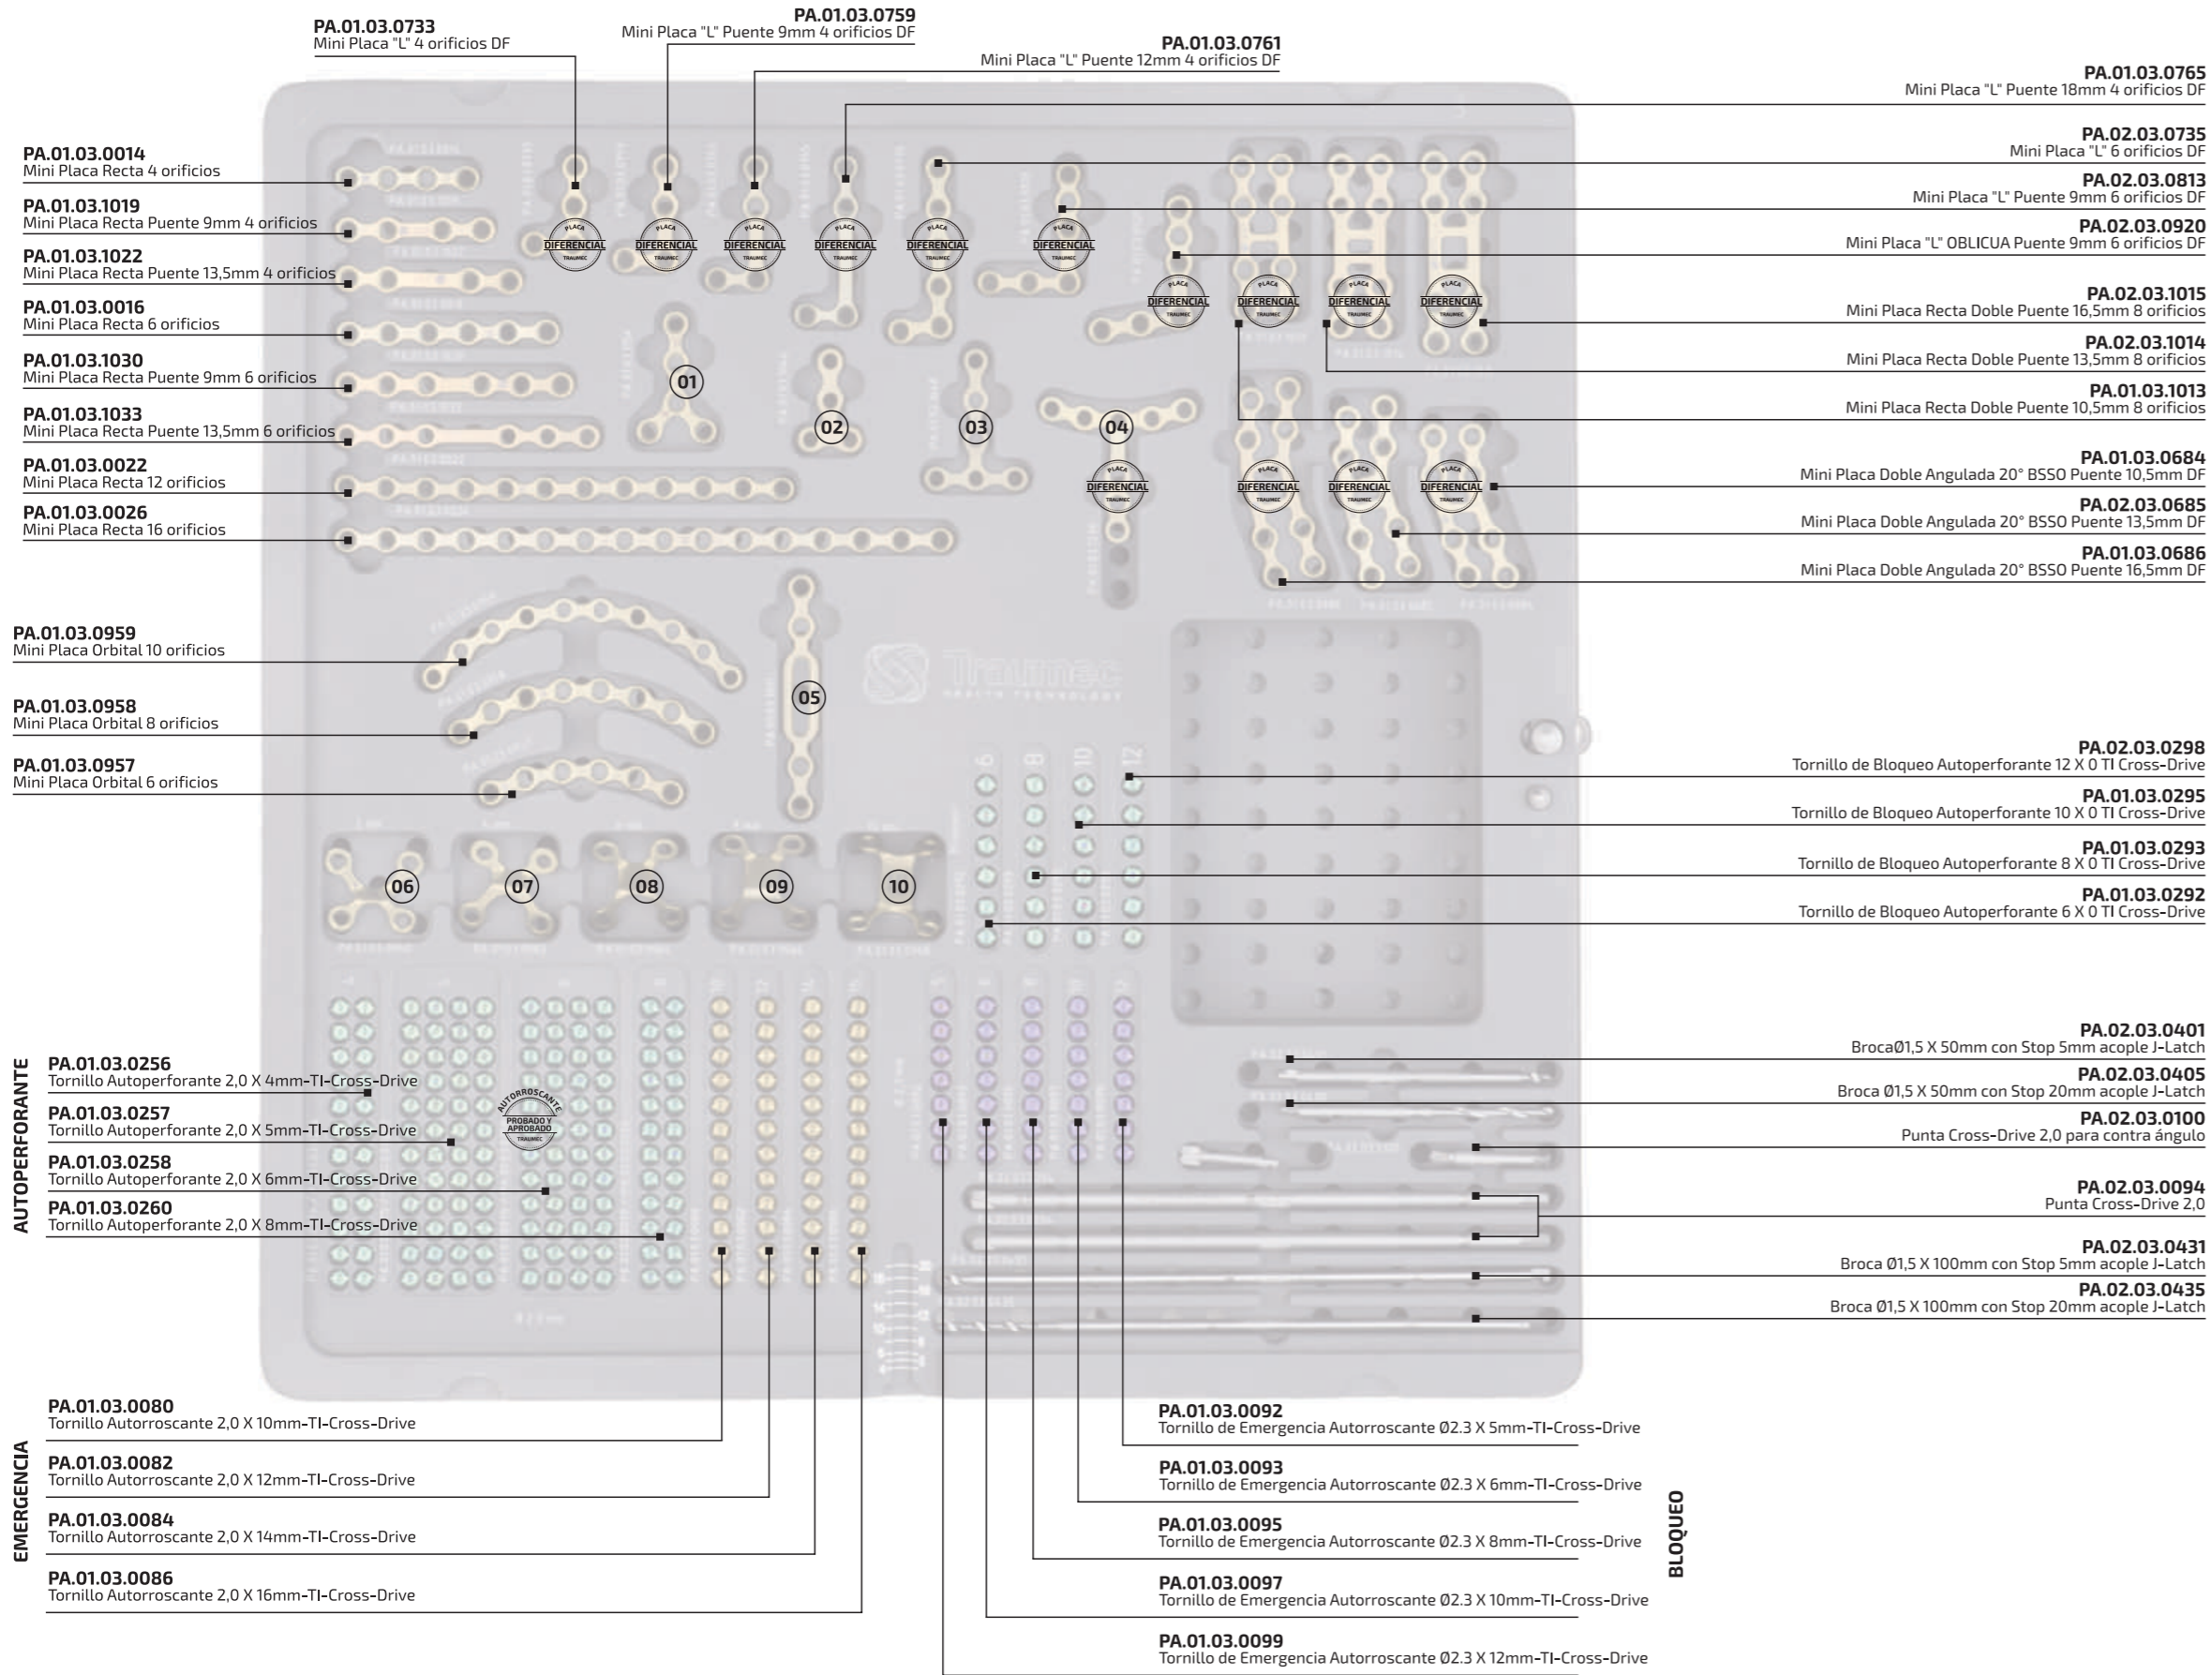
PA.01.03.0733
Mini Placa "L" 4 orificios DF

PA.01.03.0759
Mini Placa "L" Puente 9mm 4 orificios DF

PA.01.03.0761
Mini Placa "L" Puente 12mm 4 orificios DF

PA.01.03.0765
Mini Placa "L" Puente 18mm 4 orificios DF

PA.02.03.0735
Mini Placa "L" 6 orificios DF

PA.02.03.0813
Mini Placa "L" Puente 9mm 6 orificios DF

PA.02.03.0920
Mini Placa "L" OBLICUA Puente 9mm 6 orificios DF

PA.02.03.1015
Mini Placa Recta Doble Puente 16,5mm 8 orificios

PA.02.03.1014
Mini Placa Recta Doble Puente 13,5mm 8 orificios

PA.01.03.1013
Mini Placa Recta Doble Puente 10,5mm 8 orificios

PA.01.03.0684
Mini Placa Doble Angulada 20° BSSO Puente 10,5mm DF

PA.02.03.0685
Mini Placa Doble Angulada 20° BSSO Puente 13,5mm DF

PA.01.03.0686
Mini Placa Doble Angulada 20° BSSO Puente 16,5mm DF

PA.01.03.0014
Mini Placa Recta 4 orificios

PA.01.03.1019
Mini Placa Recta Puente 9mm 4 orificios

PA.01.03.1022
Mini Placa Recta Puente 13,5mm 4 orificios

PA.01.03.0016
Mini Placa Recta 6 orificios

PA.01.03.1030
Mini Placa Recta Puente 9mm 6 orificios

PA.01.03.1033
Mini Placa Recta Puente 13,5mm 6 orificios

PA.01.03.0022
Mini Placa Recta 12 orificios

PA.01.03.0026
Mini Placa Recta 16 orificios

PLACA DIFERENCIAL TRAUMEC

01 02 03 04 05 06 07 08 09 10

PA.01.03.0959
Mini Placa Orbital 10 orificios

PA.01.03.0958
Mini Placa Orbital 8 orificios

PA.01.03.0957
Mini Placa Orbital 6 orificios

Traumec HEALTH TECHNOLOGY

6 8 10 12

PA.02.03.0298
Tornillo de Bloqueo Autoperforante 12 X 0 TI Cross-Drive

PA.01.03.0295
Tornillo de Bloqueo Autoperforante 10 X 0 TI Cross-Drive

PA.01.03.0293
Tornillo de Bloqueo Autoperforante 8 X 0 TI Cross-Drive

PA.01.03.0292
Tornillo de Bloqueo Autoperforante 6 X 0 TI Cross-Drive

AUTOPERFORANTE

PA.01.03.0256
Tornillo Autoperforante 2,0 X 4mm-TI-Cross-Drive

PA.01.03.0257
Tornillo Autoperforante 2,0 X 5mm-TI-Cross-Drive

PA.01.03.0258
Tornillo Autoperforante 2,0 X 6mm-TI-Cross-Drive

PA.01.03.0260
Tornillo Autoperforante 2,0 X 8mm-TI-Cross-Drive

AUTORROSCANTE PROBADO Y APROBADO TRAUMEC

PA.02.03.0401
BrocaØ1,5 X 50mm con Stop 5mm acople J-Latch

PA.02.03.0405
Broca Ø1,5 X 50mm con Stop 20mm acople J-Latch

PA.02.03.0100
Punta Cross-Drive 2,0 para contra ángulo

PA.02.03.0094
Punta Cross-Drive 2,0

PA.02.03.0431
Broca Ø1,5 X 100mm con Stop 5mm acople J-Latch

PA.02.03.0435
Broca Ø1,5 X 100mm con Stop 20mm acople J-Latch

EMERGENCIA

PA.01.03.0080
Tornillo Autorroscante 2,0 X 10mm-TI-Cross-Drive

PA.01.03.0082
Tornillo Autorroscante 2,0 X 12mm-TI-Cross-Drive

PA.01.03.0084
Tornillo Autorroscante 2,0 X 14mm-TI-Cross-Drive

PA.01.03.0086
Tornillo Autorroscante 2,0 X 16mm-TI-Cross-Drive

PA.01.03.0092
Tornillo de Emergencia Autorroscante Ø2.3 X 5mm-TI-Cross-Drive

PA.01.03.0093
Tornillo de Emergencia Autorroscante Ø2.3 X 6mm-TI-Cross-Drive

PA.01.03.0095
Tornillo de Emergencia Autorroscante Ø2.3 X 8mm-TI-Cross-Drive

PA.01.03.0097
Tornillo de Emergencia Autorroscante Ø2.3 X 10mm-TI-Cross-Drive

PA.01.03.0099
Tornillo de Emergencia Autorroscante Ø2.3 X 12mm-TI-Cross-Drive

BLOQUEO